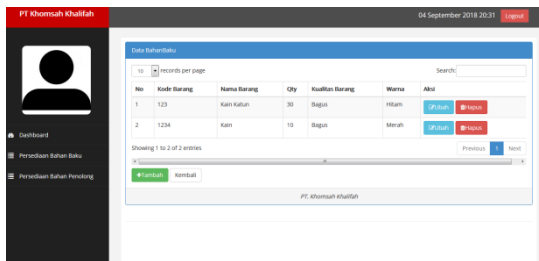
PT Khomsah Khalifah

04 September 2018 20:31 Logout

Dashboard

Persediaan Bahan Baku

Persediaan Bahan Penolong

Data Bahan Baku

10 records per page

Search:

| No | Kode Barang | Nama Barang | Qty | Kualitas Barang | Warna | Aksi |
|---|---|---|---|---|---|---|
| 1 | 123 | Kain Katun | 30 | Bagus | Hitam | Ubah Hapus |
| 2 | 1234 | Kain | 10 | Bagus | Merah | Ubah Hapus |

Showing 1 to 2 of 2 entries

Previous 1 Next

+Tambah Kembali

PT. Khomsah Khalifah